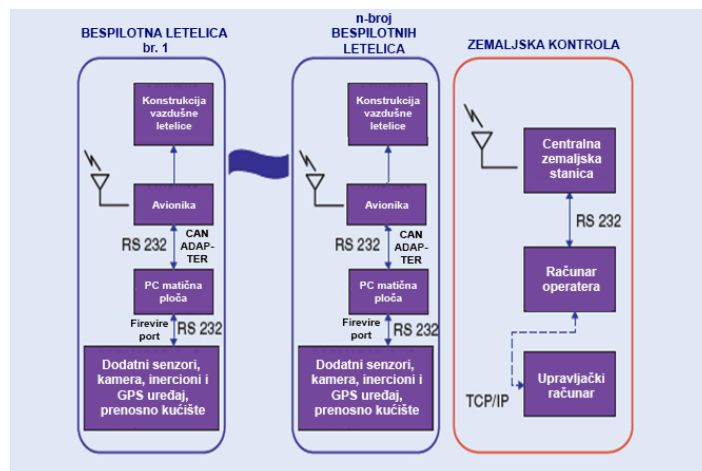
BESPILOTNA LETELICA br. 1

Konstrukcija vazdušne letelice

Avionika

RS 232

CAN ADAPTER

PC matična ploča

Firevire port

RS 232

Dodatni senzori, kamera, inercioni i GPS uređaj, prenosno kućište

n-broj BESPILOTNIH LETELICA

Konstrukcija vazdušne letelice

Avionika

RS 232

CAN ADAPTER

PC matična ploča

Firevire port

RS 232

Dodatni senzori, kamera, inercioni i GPS uređaj, prenosno kućište

ZEMALJSKA KONTROLA

Centralna zemaljska stanica

RS 232

Računar operatera

TCP/IP

Upravljački računar